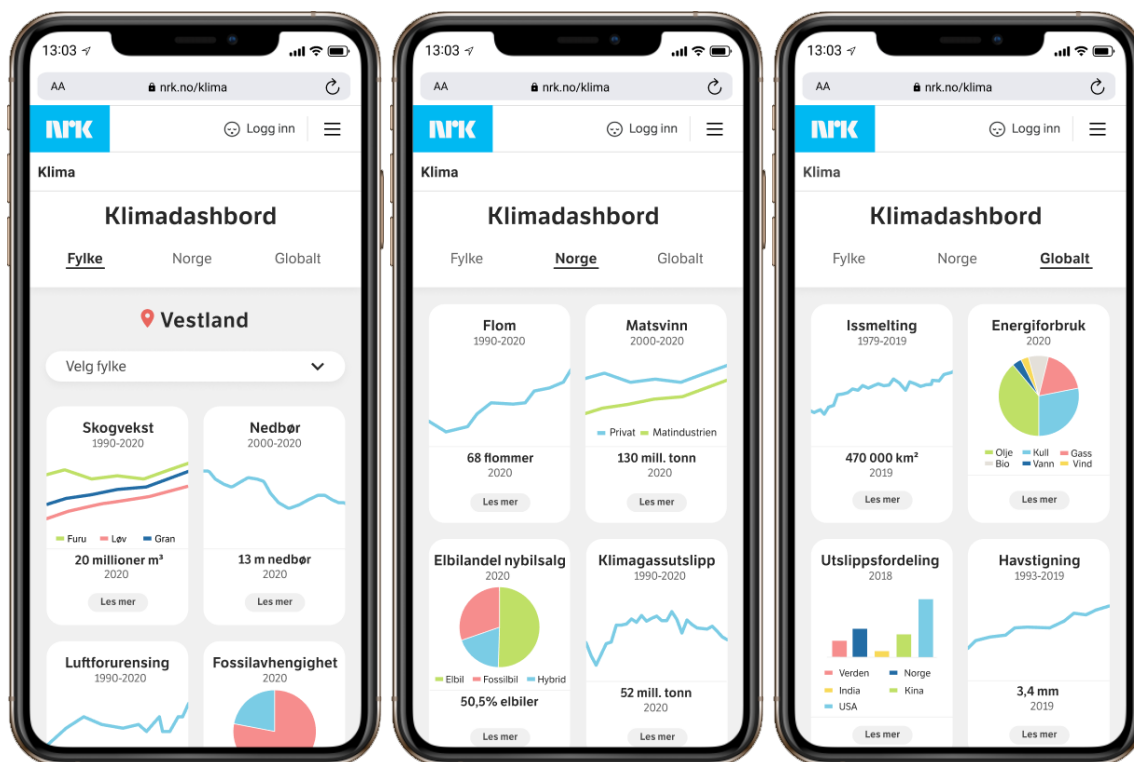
13:03

AA nrk.no/klima

NRK

Logg inn

Klima

Klimadashbord

Fylke Norge Globalt

Vestland

Velg fylke

Skogvekst
1990-2020
Furu Løv Gran
20 millioner m³
2020
Les mer

Nedbør
2000-2020
13 m nedbør
2020
Les mer

Luftforurensing
1990-2020

Fossilavhengighet
2020

13:03

AA nrk.no/klima

NRK

Logg inn

Klima

Klimadashbord

Fylke Norge Globalt

Flom
1990-2020
68 flommer
2020
Les mer

Matsvinn
2000-2020
Privat Matindustrien
130 mill. tonn
2020
Les mer

Elbilandel nybilsalg
2020
Elbil Fossilbil Hybrid
50,5% elbiler

Klimagassutslipp
1990-2020
52 mill. tonn
2020
Les mer

13:03

AA nrk.no/klima

NRK

Logg inn

Klima

Klimadashbord

Fylke Norge Globalt

Issmelting
1979-2019
470 000 km²
2019
Les mer

Energiforbruk
2020
Olje Kull Gass
Bio Vann Vind
Les mer

Utslippsfordeling
2018
Verden Norge
India Kina
USA
Les mer

Havstigning
1993-2019
3,4 mm
2019
Les mer